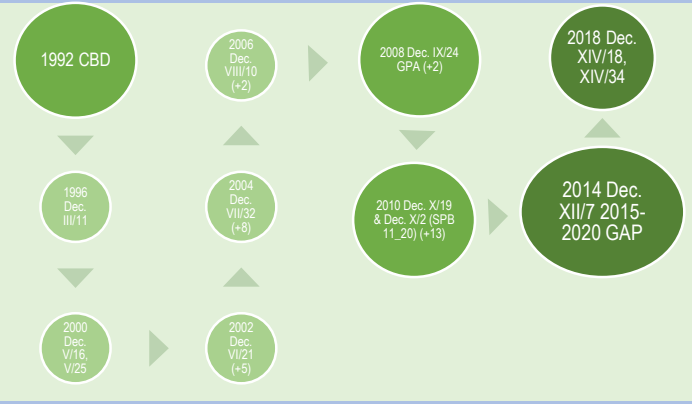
1992 CBD

1996 Dec. III/11

2000 Dec. V/16, V/25

2002 Dec. VI/21 (+5)

2004 Dec. VII/32 (+8)

2006 Dec. VIII/10 (+2)

2008 Dec. IX/24 GPA (+2)

2010 Dec. X/19 & Dec. X/2 (SPB 11_20) (+13)

2014 Dec. XII/7 2015-2020 GAP

2018 Dec. XIV/18, XIV/34